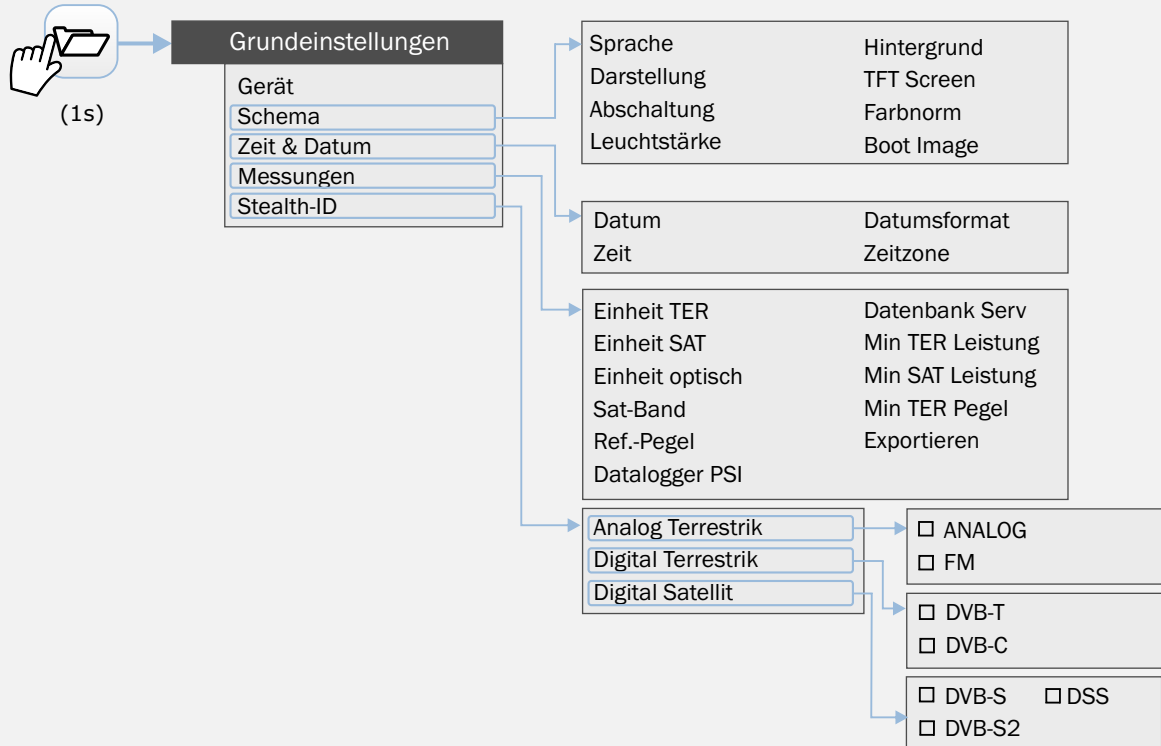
(1s)

Grundeinstellungen
Gerät
Schema
Zeit & Datum
Messungen
Stealth-ID

Sprache
Darstellung
Abschaltung
Leuchtstärke

Hintergrund
TFT Screen
Farbnorm
Boot Image

Datum
Zeit

Datumsformat
Zeitzone

Einheit TER
Einheit SAT
Einheit optisch
Sat-Band
Ref.-Pegel
Datalogger PSI

Datenbank Serv
Min TER Leistung
Min SAT Leistung
Min TER Pegel
Exportieren

Analog Terrestrik
Digital Terrestrik
Digital Satellit

☐ ANALOG
☐ FM

☐ DVB-T
☐ DVB-C

☐ DVB-S ☐ DSS
☐ DVB-S2